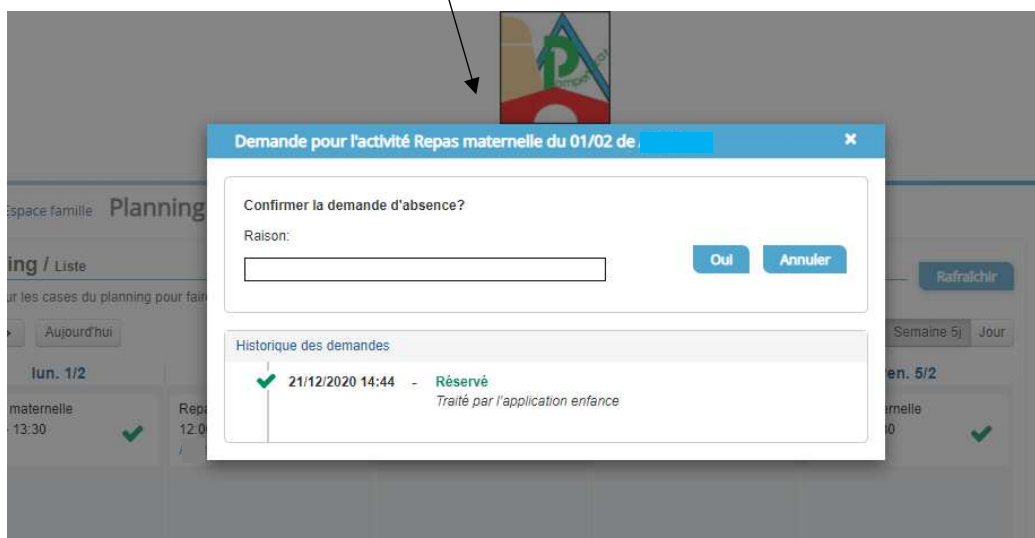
Espace famille Planning

ing / Liste

r les cases du planning pour fair

Aujourd'hui

lun. 1/2

maternelle
- 13:30

Repa
12:0
/

Rafraîchir

Semaine 5j Jour

en. 5/2

ernelle
30

Demande pour l'activité Repas maternelle du 01/02 de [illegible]

Confirmer la demande d'absence?

Raison:

Oui Annuler

Historique des demandes

21/12/2020 14:44 - Réservé
Traité par l'application enfance